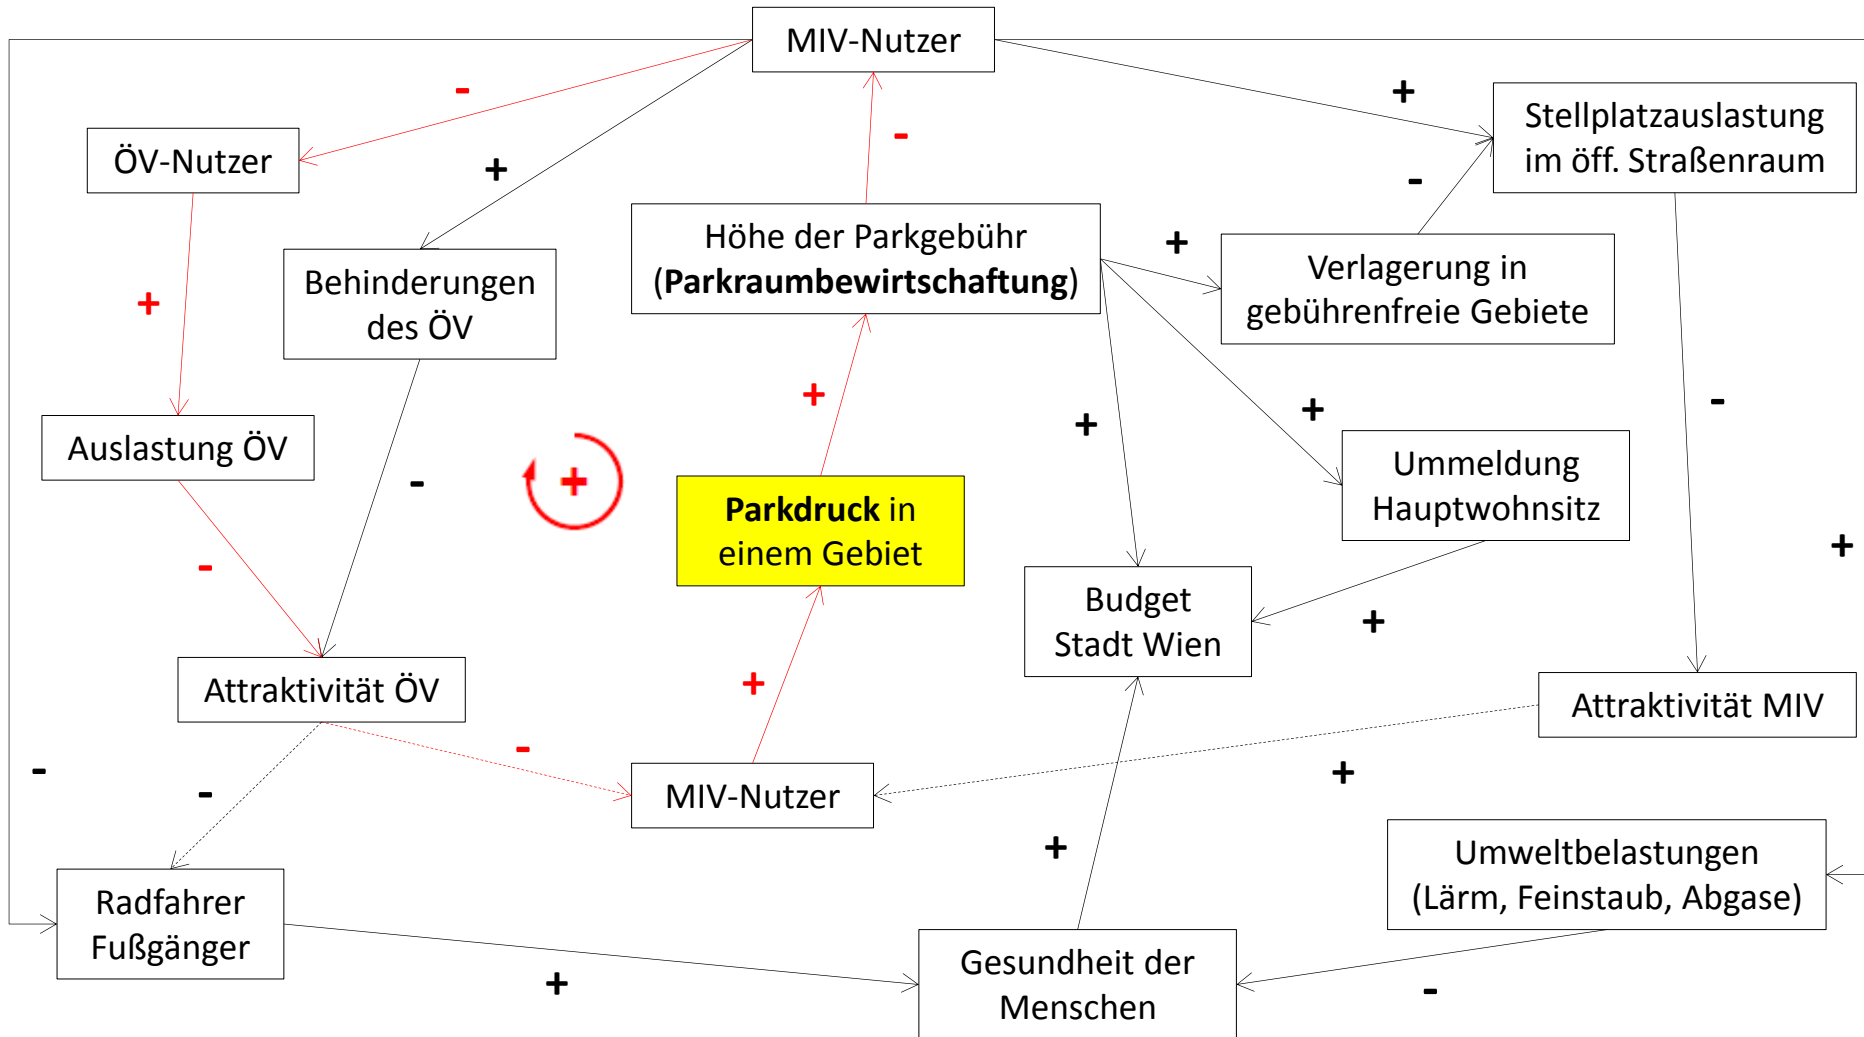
MIV-Nutzer

-

+

ÖV-Nutzer

+

Stellplatzauslastung im öff. Straßenraum

-

-

Höhe der Parkgebühr (**Parkraumbewirtschaftung**)

+

Verlagerung in gebührenfreie Gebiete

Behinderungen des ÖV

+

+

Auslastung ÖV

+

+

+

-

-

Ummeldung Hauptwohnsitz

**Parkdruck** in einem Gebiet

+

-

Budget Stadt Wien

+

+

Attraktivität ÖV

Attraktivität MIV

-

-

MIV-Nutzer

+

-

-

+

Umweltbelastungen (Lärm, Feinstaub, Abgase)

Radfahrer Fußgänger

Gesundheit der Menschen

+

-